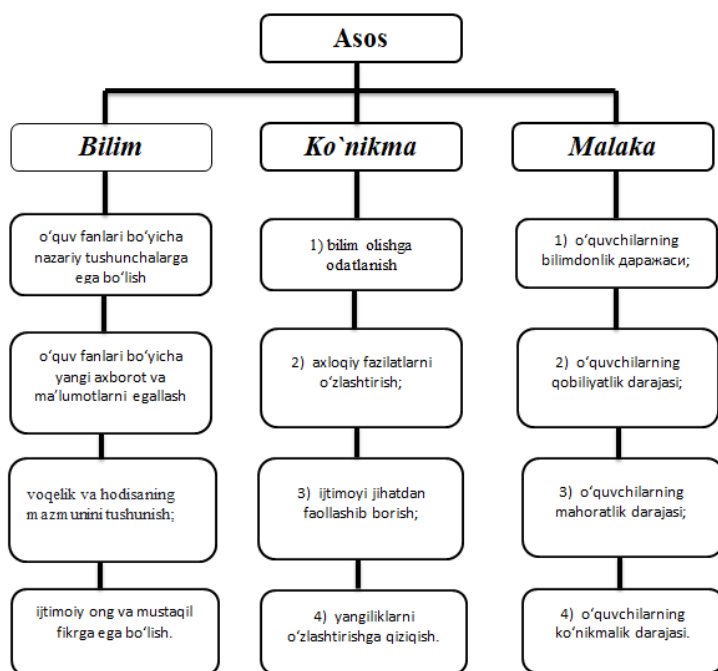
Asos

Bilim

o‘quv fanlari bo‘yicha nazariy tushunchalarga ega bo‘lish

o‘quv fanlari bo‘yicha yangi axborot va ma’lumotlarni egallash

voqelik va hodisaning mazmunini tushunish;

ijtimoiy ong va mustaqil fikrga ega bo‘lish.

Ko`nikma

1) bilim olishga odatlanish

2) axloqiy fazilatlarni o‘zlashtirish;

3) ijtimoyi jihatdan faollashib borish;

4) yangiliklarni o‘zlashtirishga qiziqish.

Malaka

1) o‘quvchilarning bilimdonlik даражаси;

2) o‘quvchilarning qobiliyatlik darajasi;

3) o‘quvchilarning mahoratlik darajasi;

4) o‘quvchilarning ko‘nikmalik darajasi.